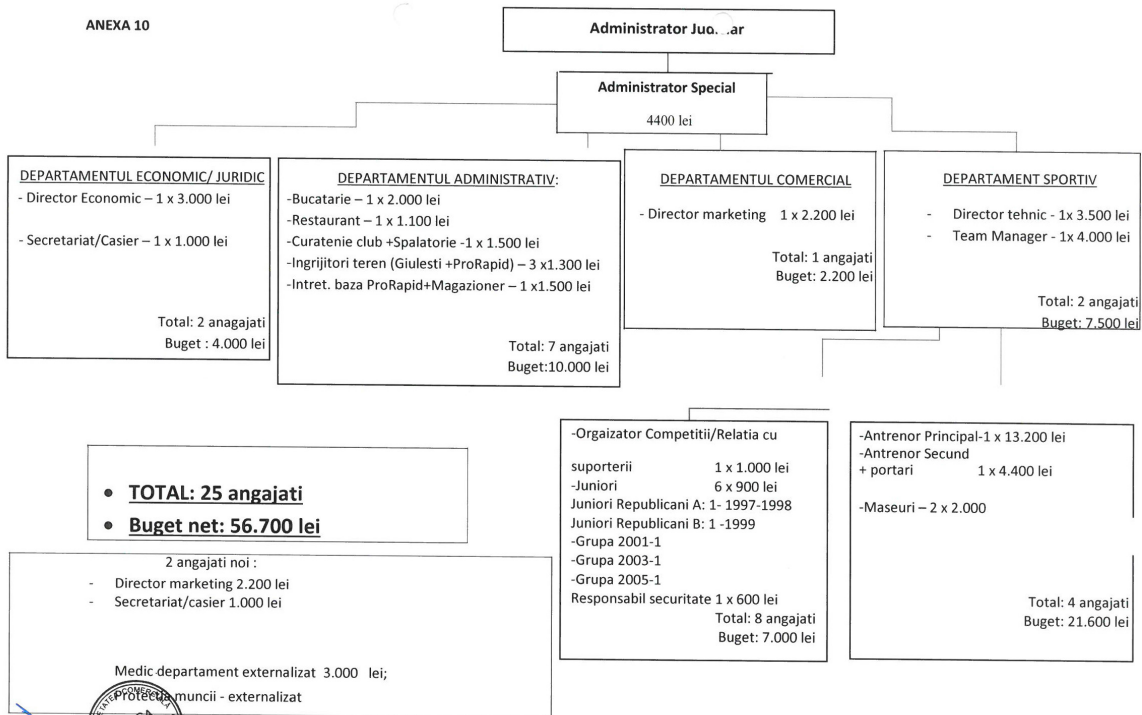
ANEXA 10

Administrator Jud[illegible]ar

Administrator Special

4400 lei

DEPARTAMENTUL ECONOMIC/ JURIDIC
- Director Economic – 1 x 3.000 lei

- Secretariat/Casier – 1 x 1.000 lei

Total: 2 anagajati
Buget : 4.000 lei

DEPARTAMENTUL ADMINISTRATIV:
-Bucatarie – 1 x 2.000 lei
-Restaurant – 1 x 1.100 lei
-Curatenie club +Spalatorie -1 x 1.500 lei
-Ingrijitori teren (Giulesti +ProRapid) – 3 x1.300 lei
-Intret. baza ProRapid+Magazioner – 1 x1.500 lei

Total: 7 angajati
Buget:10.000 lei

DEPARTAMENTUL COMERCIAL

- Director marketing 1 x 2.200 lei

Total: 1 angajati
Buget: 2.200 lei

DEPARTAMENT SPORTIV

- Director tehnic - 1x 3.500 lei
- Team Manager - 1x 4.000 lei

Total: 2 angajati
Buget: 7.500 lei

-Orgaizator Competitii/Relatia cu suporterii 1 x 1.000 lei
-Juniori 6 x 900 lei
Juniori Republicani A: 1- 1997-1998
Juniori Republicani B: 1 -1999
-Grupa 2001-1
-Grupa 2003-1
-Grupa 2005-1
Responsabil securitate 1 x 600 lei
Total: 8 angajati
Buget: 7.000 lei

-Antrenor Principal-1 x 13.200 lei
-Antrenor Secund
+ portari 1 x 4.400 lei

-Maseuri – 2 x 2.000

Total: 4 angajati
Buget: 21.600 lei

• TOTAL: 25 angajati
• Buget net: 56.700 lei

2 angajati noi :
- Director marketing 2.200 lei
- Secretariat/casier 1.000 lei

Medic departament externalizat 3.000 lei;
Protectia muncii - externalizat